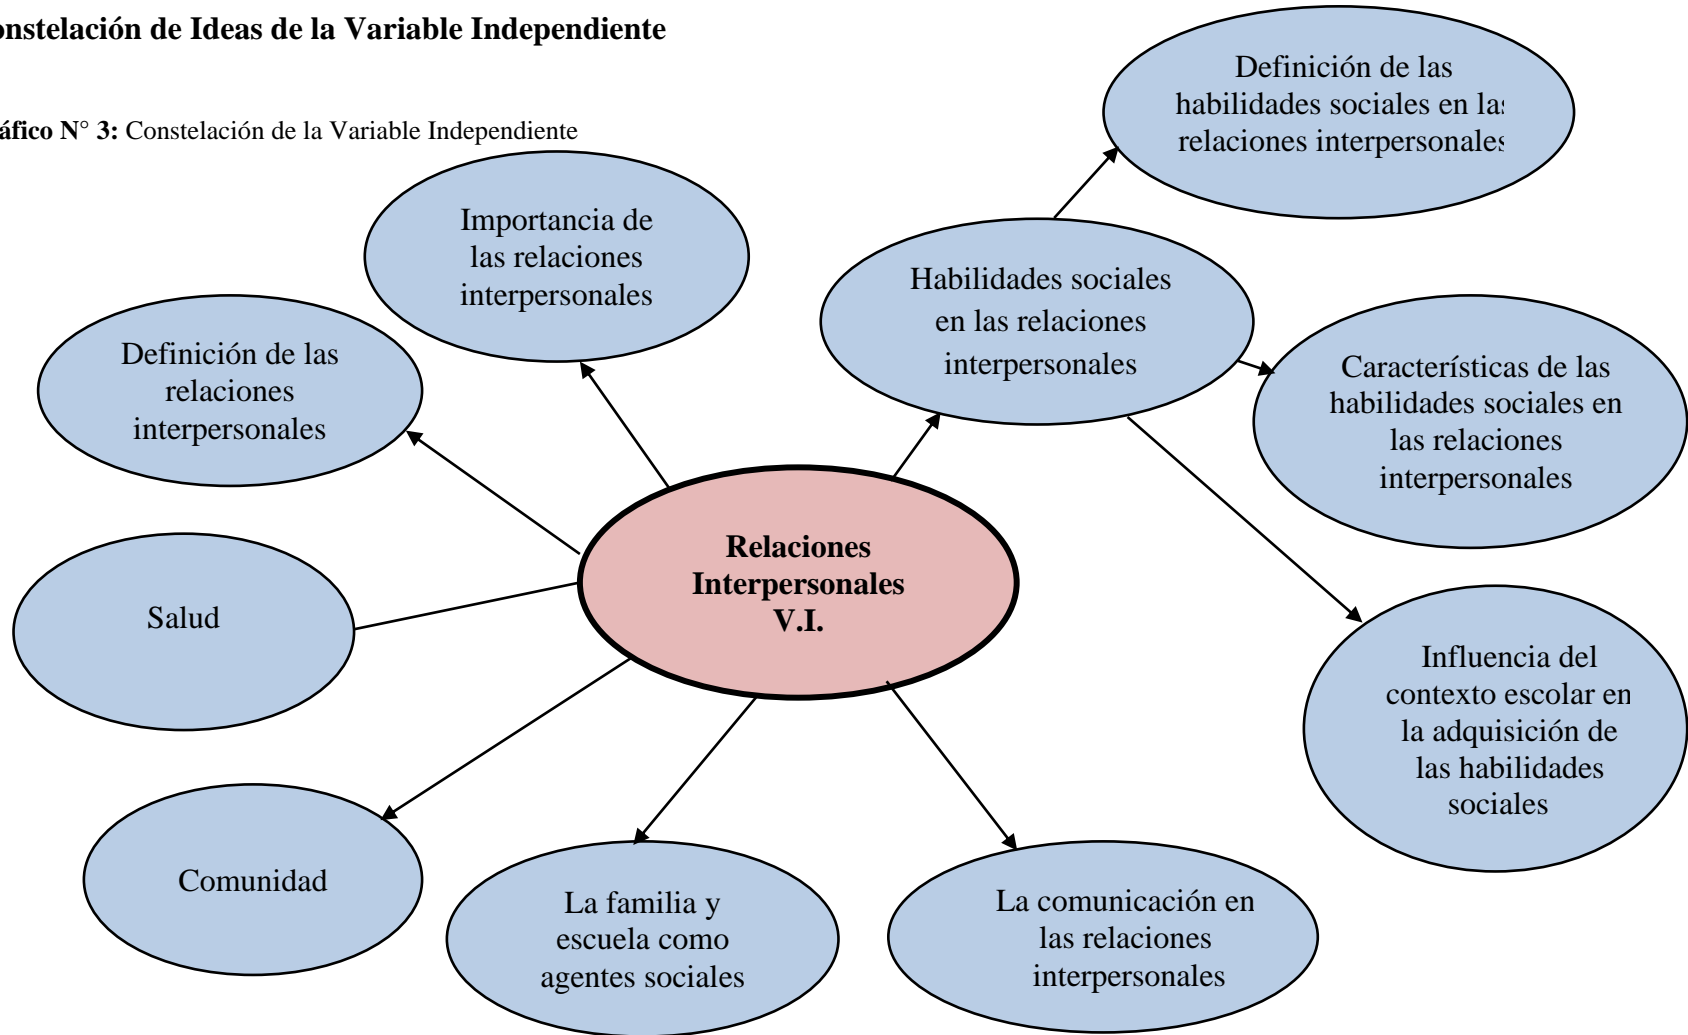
onstelación de Ideas de la Variable Independiente

áfico N° 3: Constelación de la Variable Independiente

Definición de las habilidades sociales en la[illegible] relaciones interpersonale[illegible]

Importancia de las relaciones interpersonales

Habilidades sociales en las relaciones interpersonales

Definición de las relaciones interpersonales

Características de las habilidades sociales en las relaciones interpersonales

Relaciones Interpersonales V.I.

Salud

Influencia del contexto escolar en la adquisición de las habilidades sociales

Comunidad

La familia y escuela como agentes sociales

La comunicación en las relaciones interpersonales